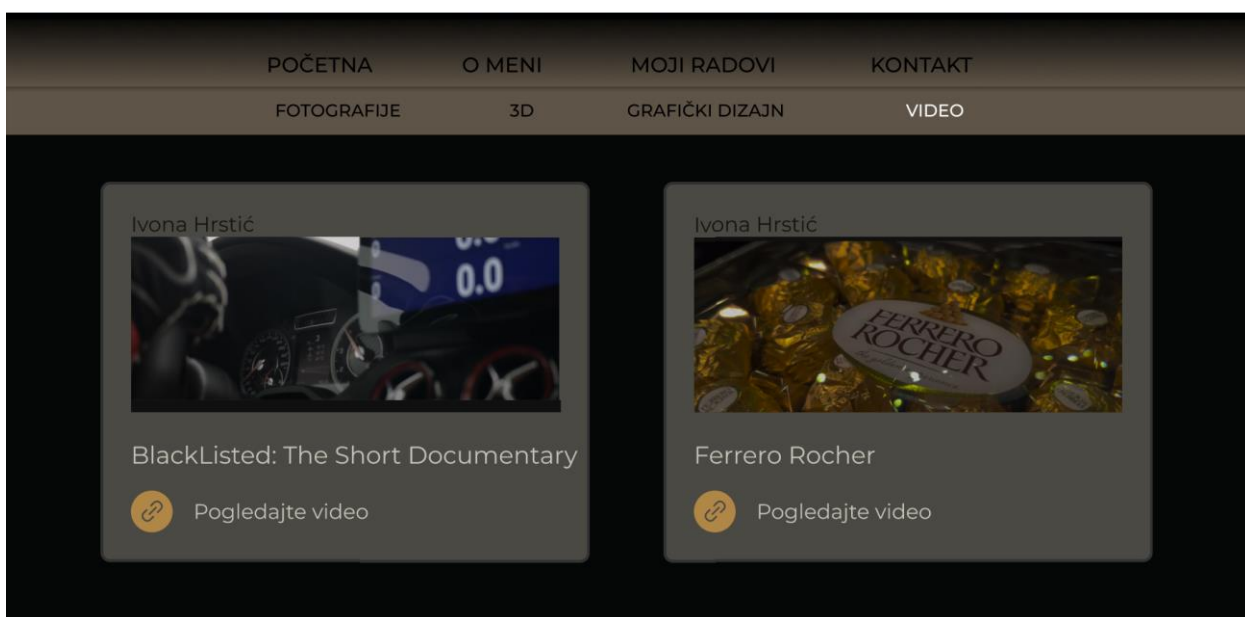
POČETNA O MENI MOJI RADOVI KONTAKT

FOTOGRAFIJE 3D GRAFIČKI DIZAJN VIDEO

Ivona Hrstić

0.0

BlackListed: The Short Documentary

Pogledajte video

Ivona Hrstić

FERRERO ROCHER

Ferrero Rocher

Pogledajte video